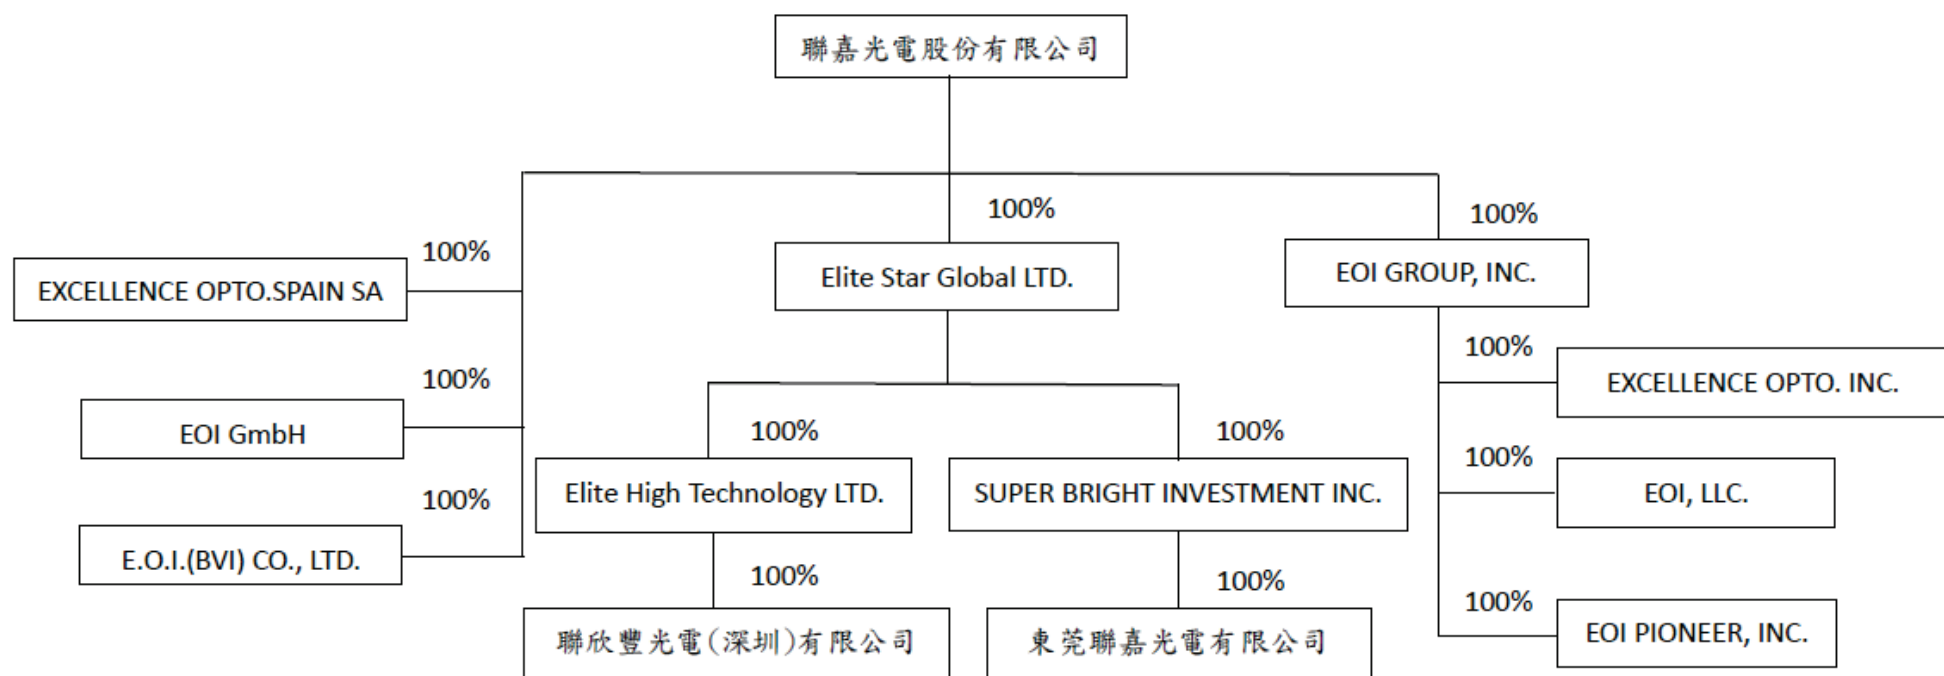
聯嘉光電股份有限公司

100%

EXCELLENCE OPTO.SPAIN SA

100%

EOI GmbH

100%

E.O.I.(BVI) CO., LTD.

100%

Elite Star Global LTD.

100%

Elite High Technology LTD.

100%

聯欣豐光電(深圳)有限公司

100%

SUPER BRIGHT INVESTMENT INC.

100%

東莞聯嘉光電有限公司

100%

EOI GROUP, INC.

100%

EXCELLENCE OPTO. INC.

100%

EOI, LLC.

100%

EOI PIONEER, INC.